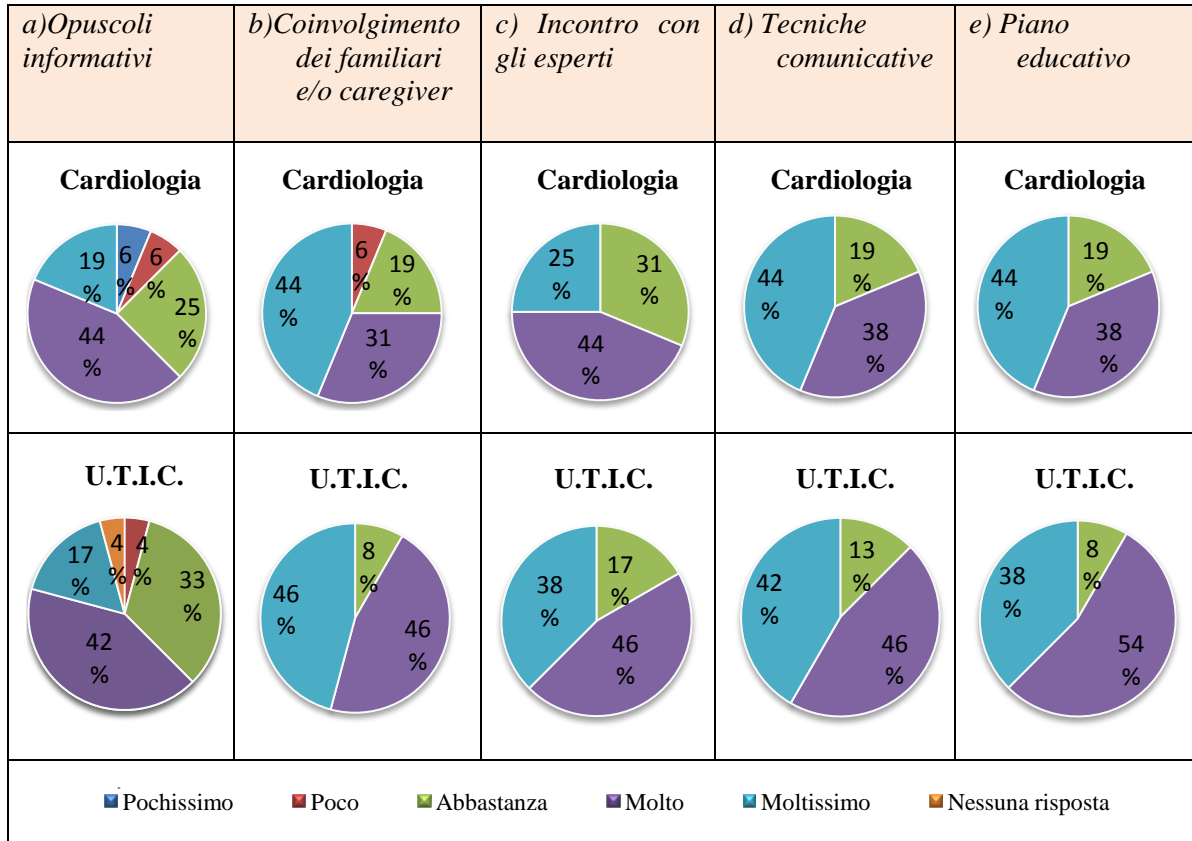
| a)Opuscoli informativi | b)Coinvolgimento dei familiari e/o caregiver | c) Incontro con gli esperti | d) Tecniche comunicative | e) Piano educativo |
|---|---|---|---|---|
| Cardiologia 6 % 6 % 25 % 44 % 19 % | Cardiologia 6 % 19 % 31 % 44 % | Cardiologia 31 % 44 % 25 % | Cardiologia 19 % 38 % 44 % | Cardiologia 19 % 38 % 44 % |
| U.T.I.C. 4 % 4 % 33 % 42 % 17 % | U.T.I.C. 8 % 46 % 46 % | U.T.I.C. 17 % 46 % 38 % | U.T.I.C. 13 % 46 % 42 % | U.T.I.C. 8 % 54 % 38 % |

Pochissimo Poco Abbastanza Molto Moltissimo Nessuna risposta